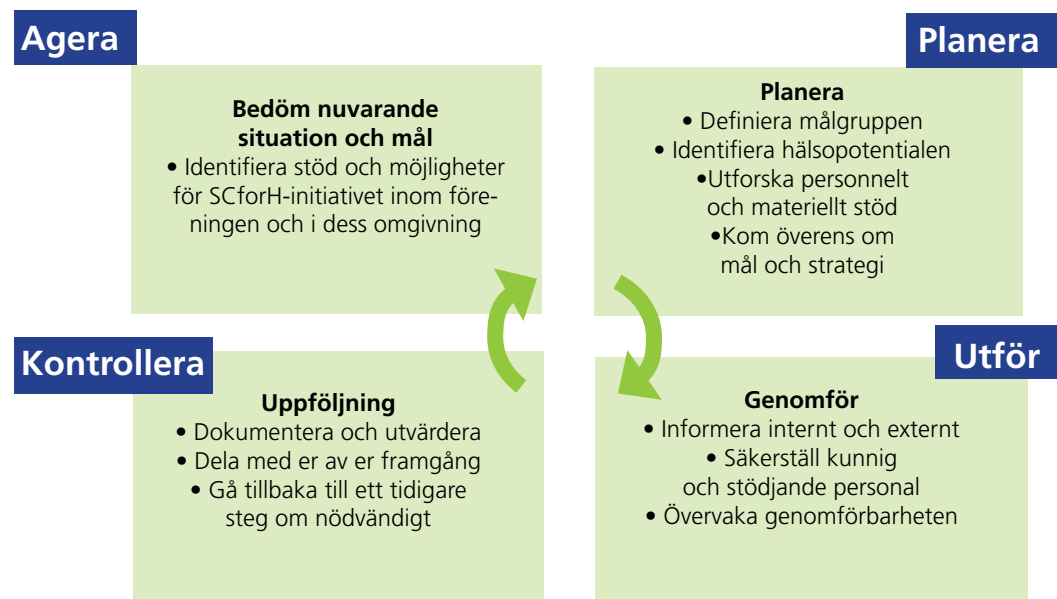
Agera

Bedöm nuvarande situation och mål
• Identifiera stöd och möjligheter för SCforH-initiativet inom föreningen och i dess omgivning

Planera

Planera
• Definiera målgruppen
• Identifiera hälsopotentialen
•Utforska personnelt och materiellt stöd
•Kom överens om mål och strategi

Kontrollera

Uppföljning
• Dokumentera och utvärdera
• Dela med er av er framgång
• Gå tillbaka till ett tidigare steg om nödvändigt

Utför

Genomför
• Informera internt och externt
• Säkerställ kunnig och stödjande personal
• Övervaka genomförbarheten